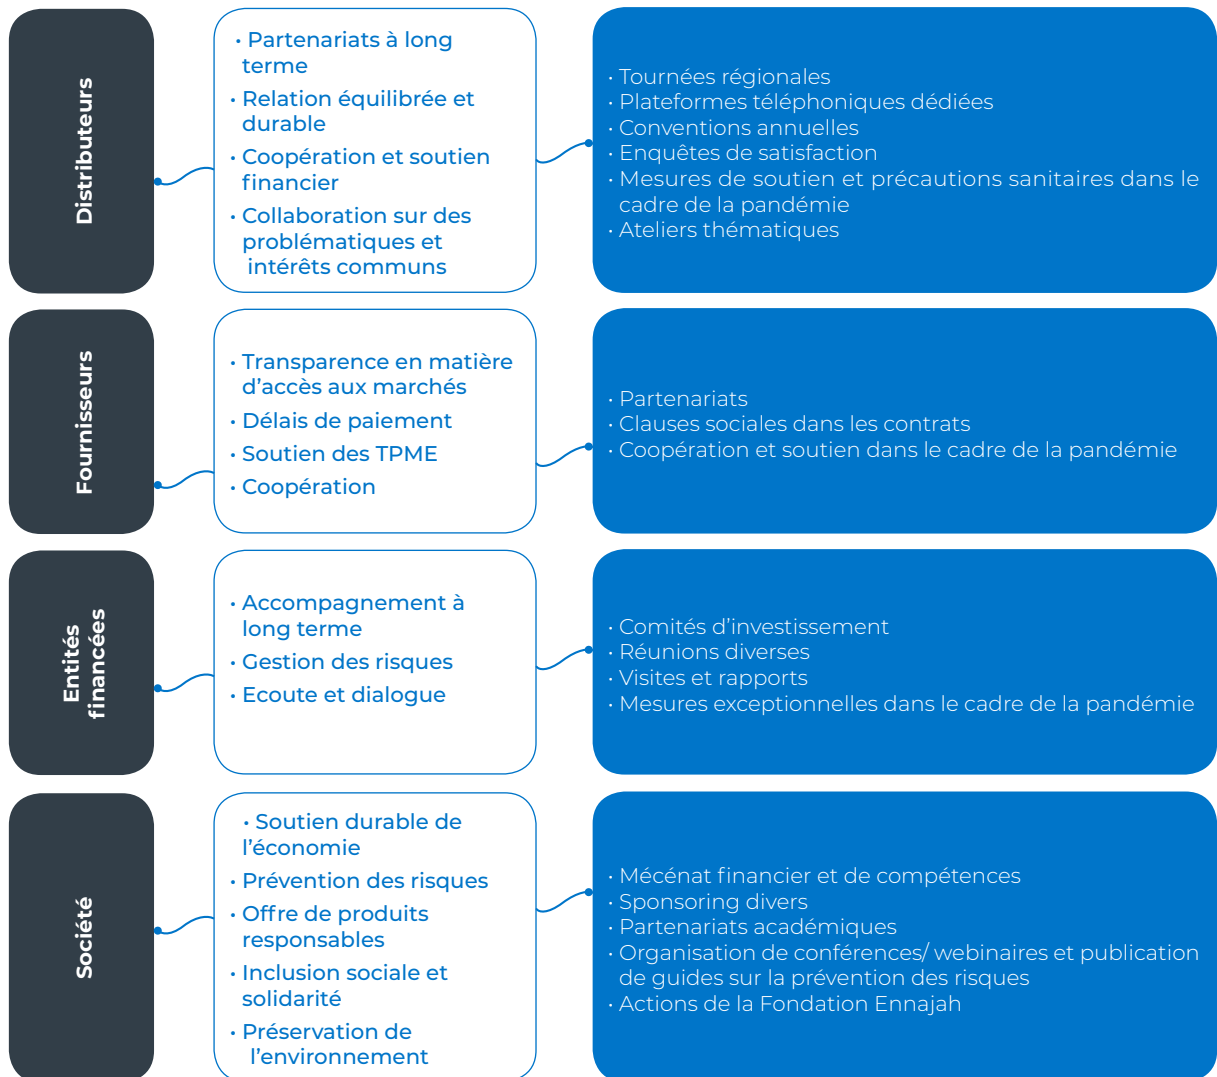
Distributeurs

• Partenariats à long terme
• Relation équilibrée et durable
• Coopération et soutien financier
• Collaboration sur des problématiques et intérêts communs

· Tournées régionales
· Plateformes téléphoniques dédiées
· Conventions annuelles
· Enquêtes de satisfaction
· Mesures de soutien et précautions sanitaires dans le cadre de la pandémie
· Ateliers thématiques

Fournisseurs

• Transparence en matière d'accès aux marchés
• Délais de paiement
• Soutien des TPME
• Coopération

· Partenariats
· Clauses sociales dans les contrats
· Coopération et soutien dans le cadre de la pandémie

Entités financées

• Accompagnement à long terme
• Gestion des risques
• Ecoute et dialogue

· Comités d'investissement
· Réunions diverses
· Visites et rapports
· Mesures exceptionnelles dans le cadre de la pandémie

Société

• Soutien durable de l'économie
• Prévention des risques
• Offre de produits responsables
• Inclusion sociale et solidarité
• Préservation de l'environnement

· Mécénat financier et de compétences
· Sponsoring divers
· Partenariats académiques
· Organisation de conférences/ webinaires et publication de guides sur la prévention des risques
· Actions de la Fondation Ennajah